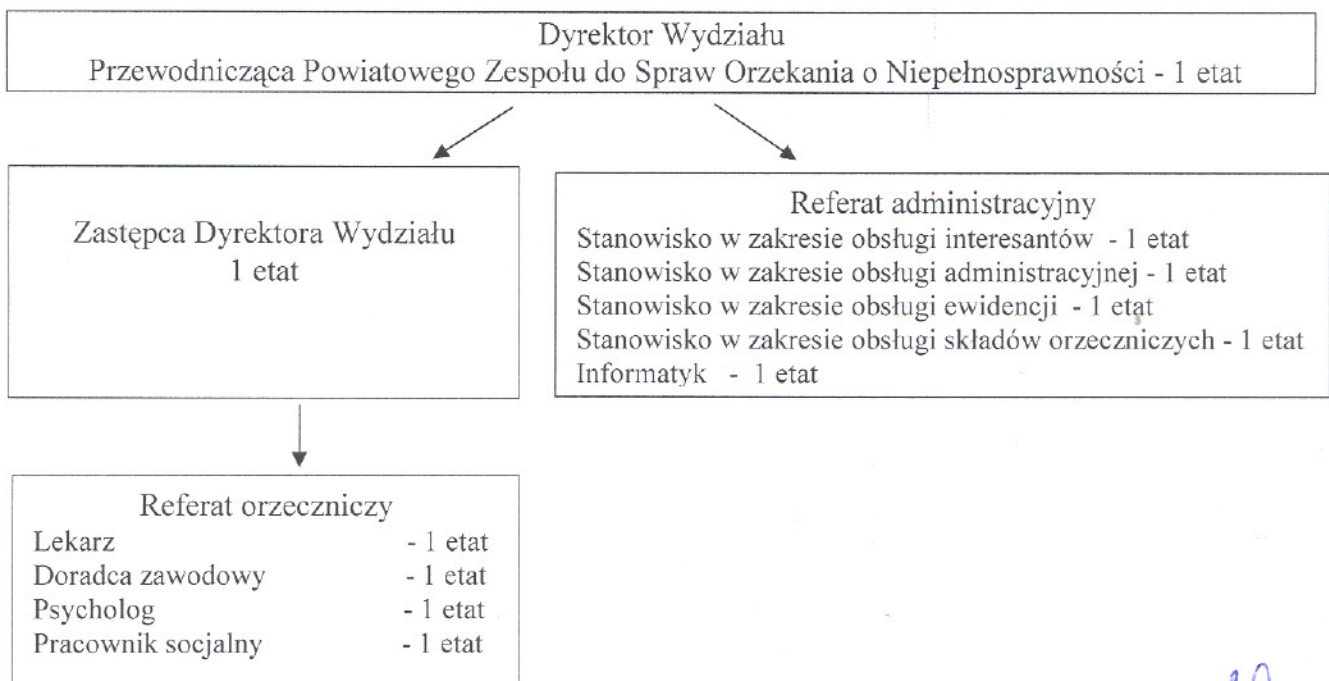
Dyrektor Wydziału
Przewodnicząca Powiatowego Zespołu do Spraw Orzekania o Niepełnosprawności - 1 etat

Zastępca Dyrektora Wydziału
1 etat

Referat administracyjny
Stanowisko w zakresie obsługi interesantów - 1 etat
Stanowisko w zakresie obsługi administracyjnej - 1 etat
Stanowisko w zakresie obsługi ewidencji - 1 etat
Stanowisko w zakresie obsługi składów orzeczniczych - 1 etat
Informatyk - 1 etat

Referat orzeczniczy
Lekarz - 1 etat
Doradca zawodowy - 1 etat
Psycholog - 1 etat
Pracownik socjalny - 1 etat

10